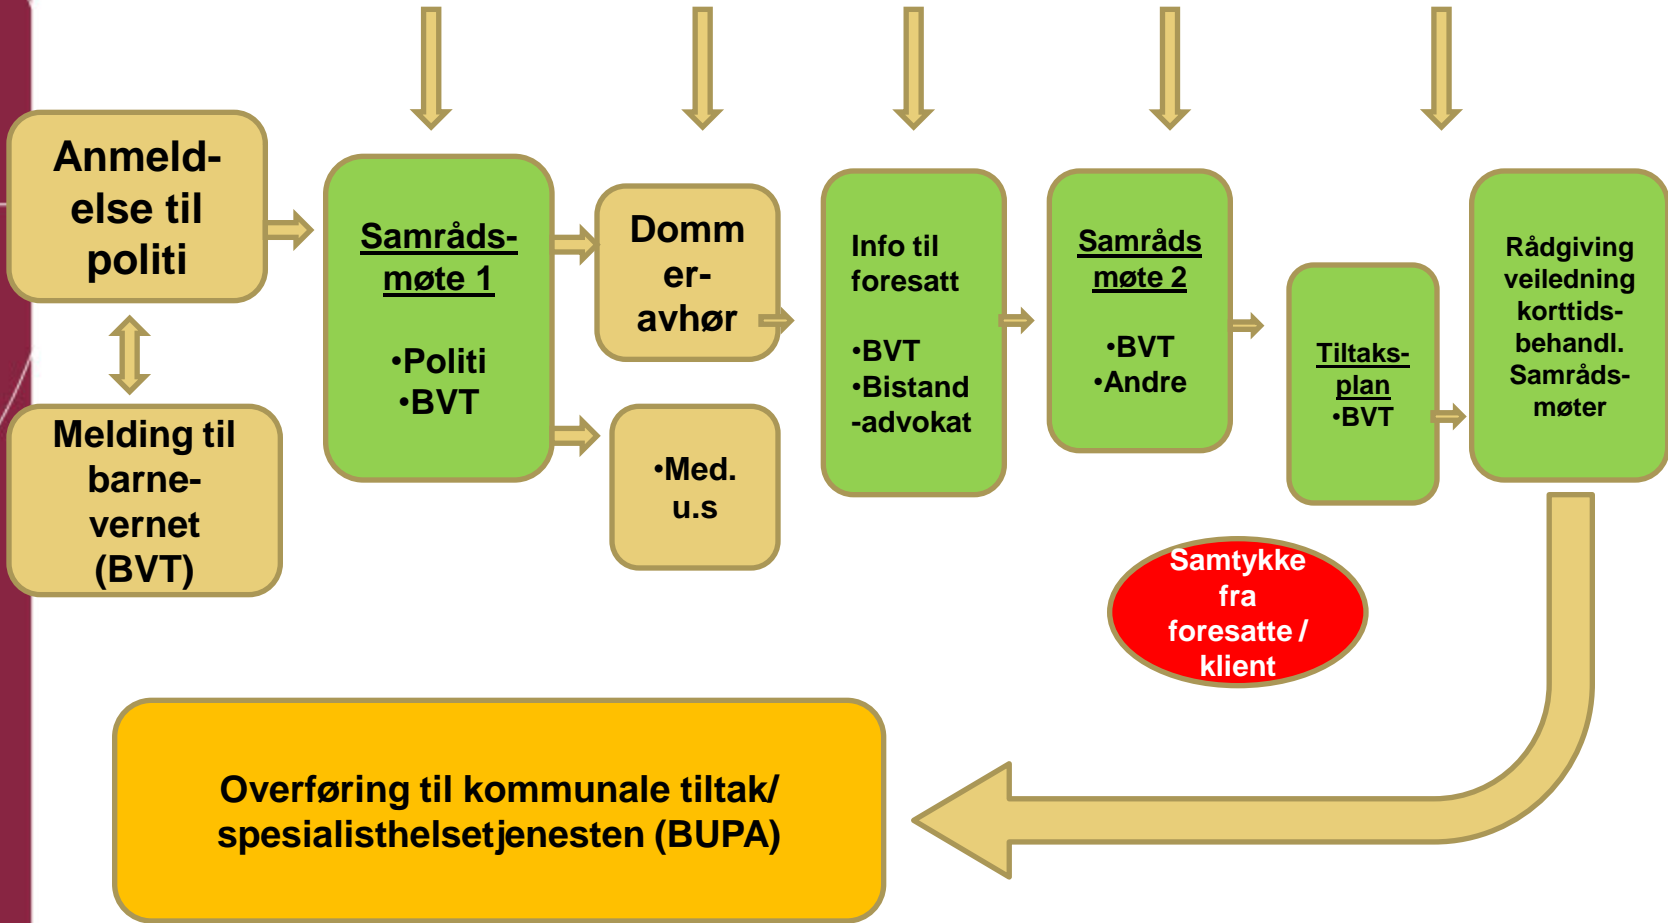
Anmeldelse til politi

Melding til barnevernet (BVT)

Samrådsmøte 1

•Politi
•BVT

Dommeravhør

•Med. u.s

Info til foresatt

•BVT
•Bistand-advokat

Samrådsmøte 2

•BVT
•Andre

Tiltaksplan
•BVT

Rådgiving veiledning korttidsbehandl. Samrådsmøter

Samtykke fra foresatte / klient

Overføring til kommunale tiltak/ spesialisthelsetjenesten (BUPA)